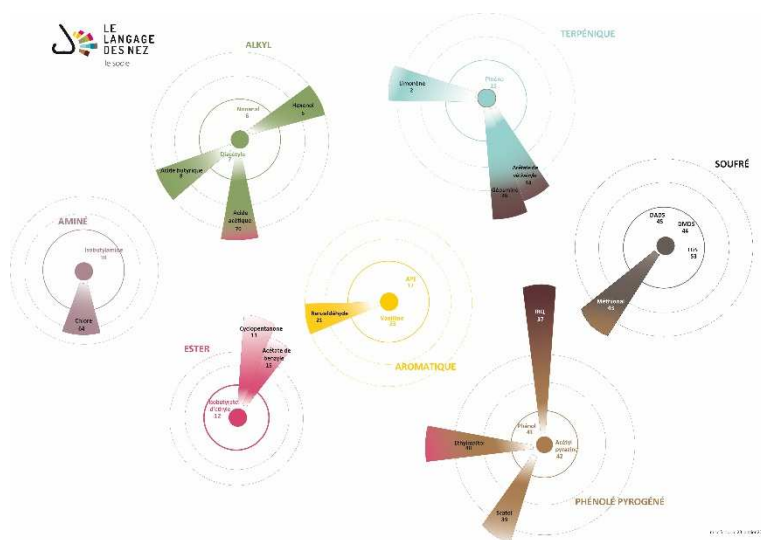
LE LANGAGE DES NEZ
le socle

ALKYL
Nonanal
6
Hexanol
8
Diacétyle
7
Acide butyrique
9
Acide acétique
20

TERPÉNIQUE
Limonène
2
Pinène
21
Acétate de linalyle
34
Bornéol
36

SOUFRÉ
DADS
45
DMDS
46
H₂S
53
Methional
43

AMINÉ
Isobutylamine
18
Civore
54

AROMATIQUE
APE
17
Benzaldéhyde
21
Vanilline
25

ESTER
Cyclopentanone
11
Acétate de benzyle
15
Isobutyrate d'éthyle
12

PHÉNOLÉ PYROGÉNÉ
IBMP
37
Phénol
41
Ethylgaïacol
40
Acide valérique
42
Scatol
39

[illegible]